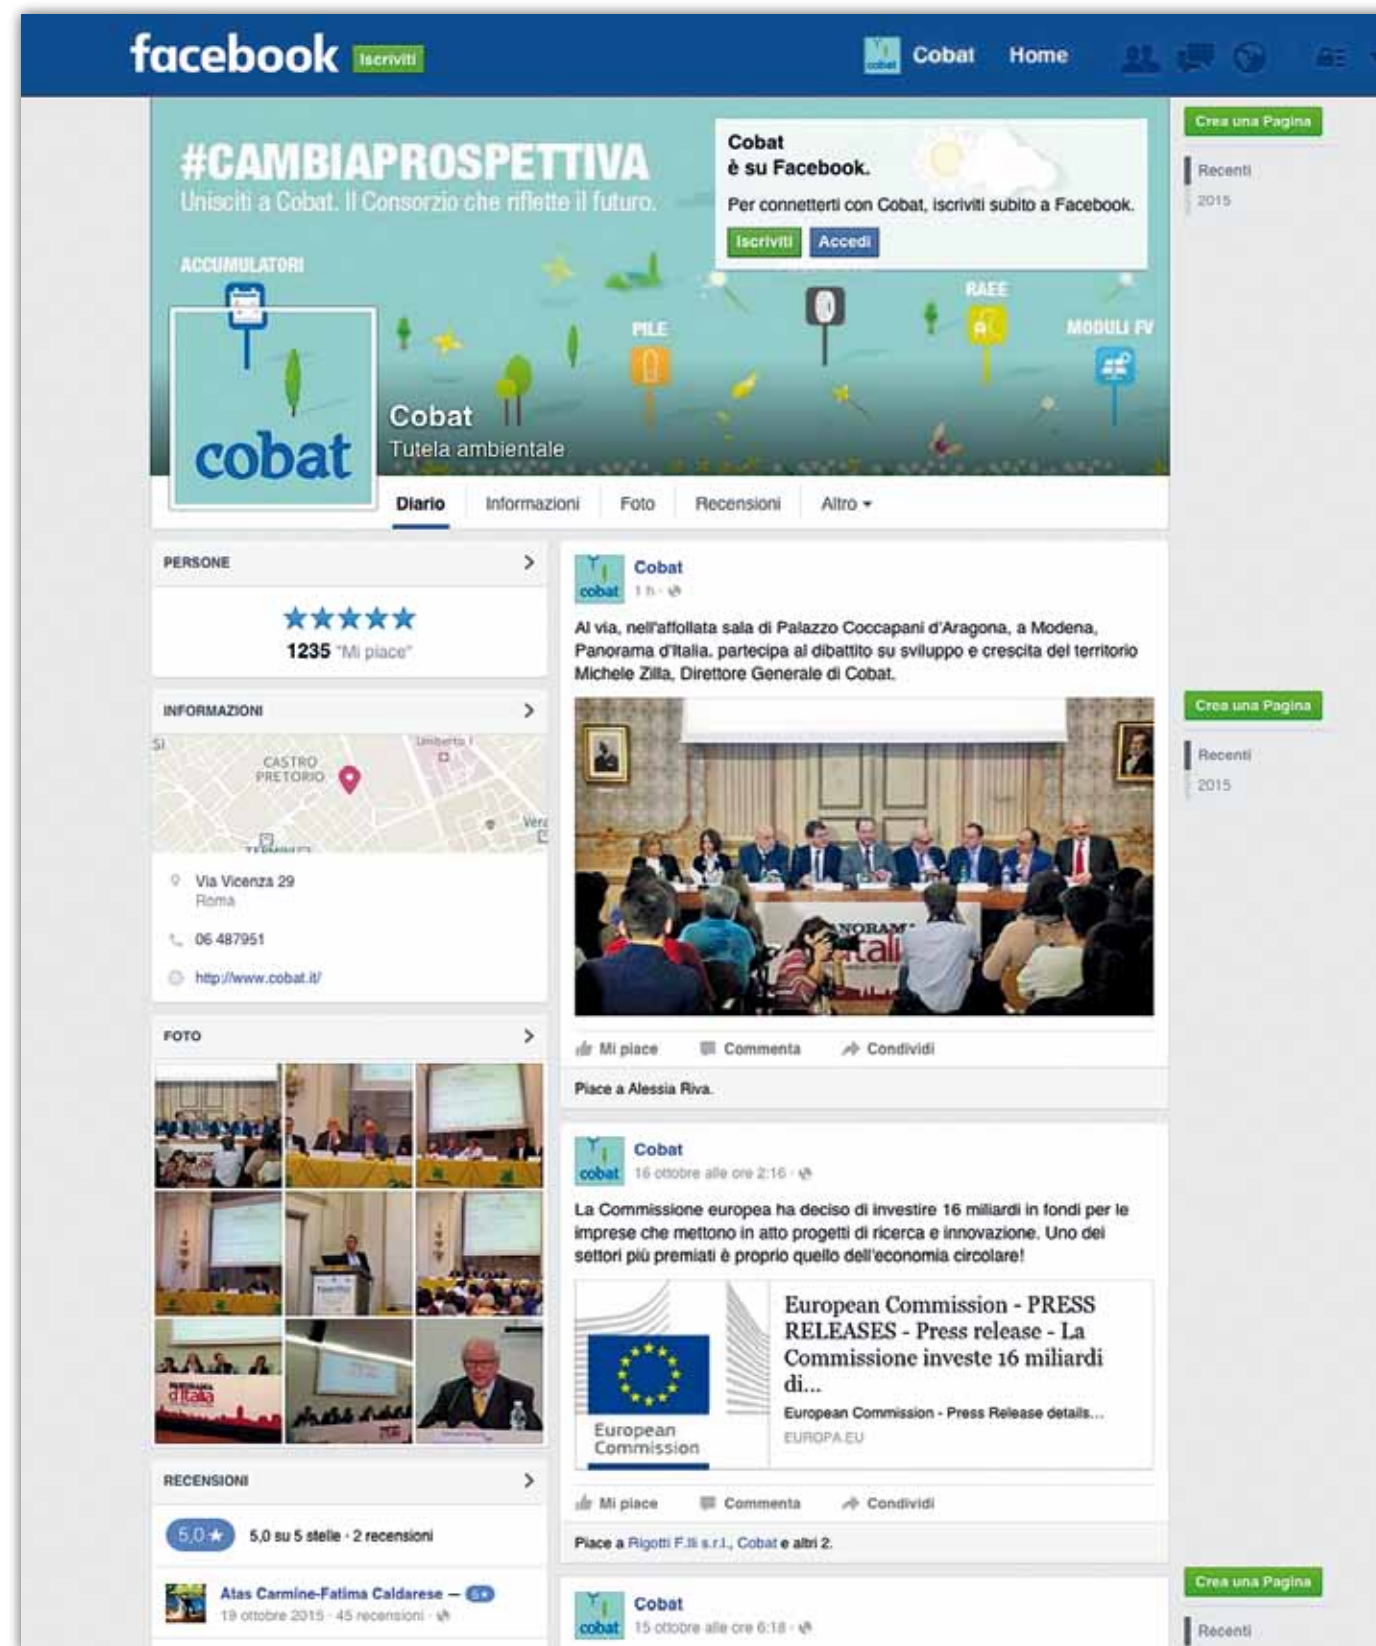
facebook Iscriviti

Cobat Home

#CAMBIAPROSPETTIVA
Unisciti a Cobat. Il Consorzio che riflette il futuro.

ACCUMULATORI
PILE
RAEE
MODULI FV

Cobat
è su Facebook.
Per connetterti con Cobat, iscriviti subito a Facebook.
Iscriviti Accedi

cobat

Cobat
Tutela ambientale

Diario Informazioni Foto Recensioni Altro

Crea una Pagina
Recenti
2015

PERSONE
★★★★★
1235 "Mi piace"

INFORMAZIONI
CASTRO PRETORIO
Via Vicenza 29
Roma
06 487951
http://www.cobat.it/

FOTO

RECENSIONI
5,0 ★ 5,0 su 5 stelle · 2 recensioni
Atas Carmine-Fatima Caldarese — 5★
19 ottobre 2015 · 45 recensioni

Cobat
1 h
Al via, nell'affollata sala di Palazzo Coccapani d'Aragona, a Modena, Panorama d'Italia. partecipa al dibattito su sviluppo e crescita del territorio Michele Zilla, Direttore Generale di Cobat.

Mi piace Commenta Condividi
Piace a Alessia Riva.

Crea una Pagina
Recenti
2015

Cobat
16 ottobre alle ore 2:16
La Commissione europea ha deciso di investire 16 miliardi in fondi per le imprese che mettono in atto progetti di ricerca e innovazione. Uno dei settori più premiati è proprio quello dell'economia circolare!

European Commission
European Commission - PRESS RELEASES - Press release - La Commissione investe 16 miliardi di...
European Commission - Press Release details...
EUROPA.EU

Mi piace Commenta Condividi
Piace a Rigotti F.lli s.r.l., Cobat e altri 2.

Cobat
15 ottobre alle ore 6:18

Crea una Pagina
Recenti